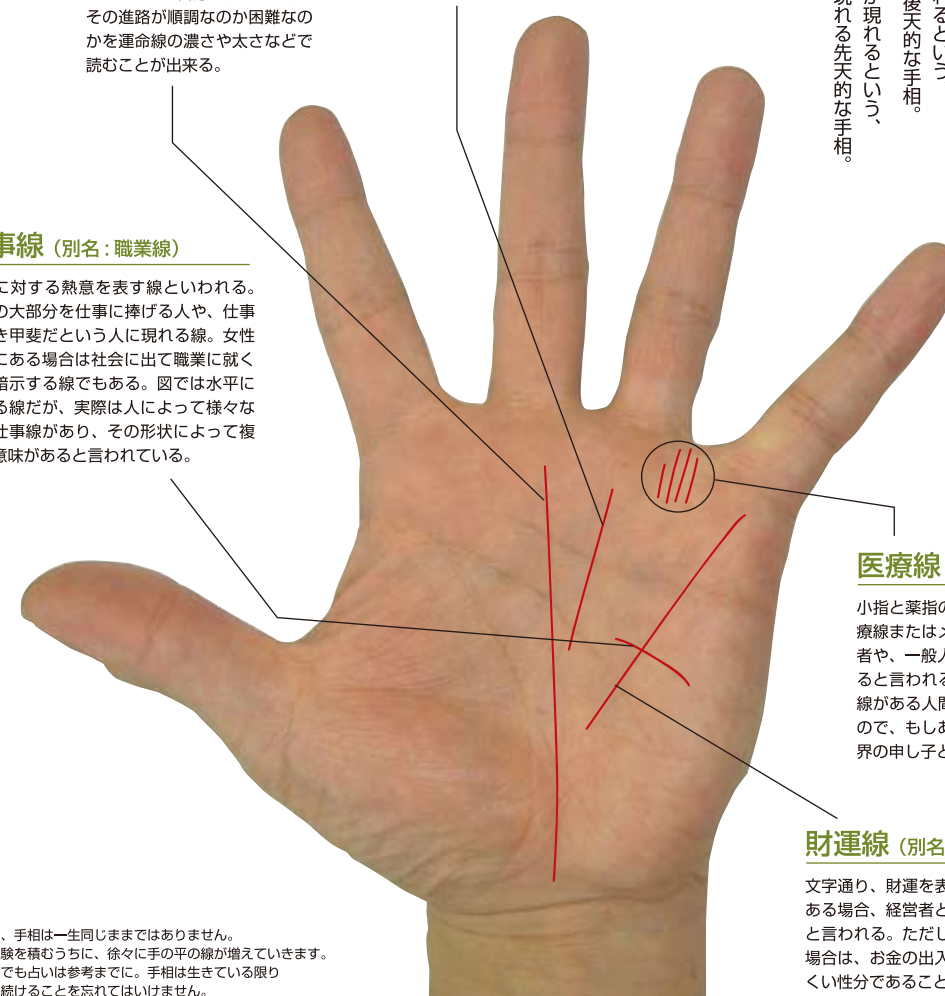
その進路が順調なのか困難なのかを運命線の濃さや太さなどで読むことが出来る。

れるという
後天的な手相。

現れるという、
現れる先天的な手相。

事線（別名：職業線）

に対する熱意を表す線といわれる。の大部分を仕事に捧げる人や、仕事き甲斐だという人に現れる線。女性にある場合は社会に出て職業に就く暗示する線でもある。図では水平にる線だが、実際は人によって様々な仕事線があり、その形状によって複意味があると言われている。

医療線

小指と薬指の
療線または
者や、一般
ると言われる
線がある人
ので、もしあ
界の申し子と

財運線（別名

文字通り、財運を表
ある場合、経営者と
と言われる。ただし
場合は、お金の出入
くい性分であること

、手相は一生同じままではありません。
験を積むうちに、徐々に手の平の線が増えていきます。
でも占いは参考までに。手相は生きている限り
続けることを忘れてはいけません。